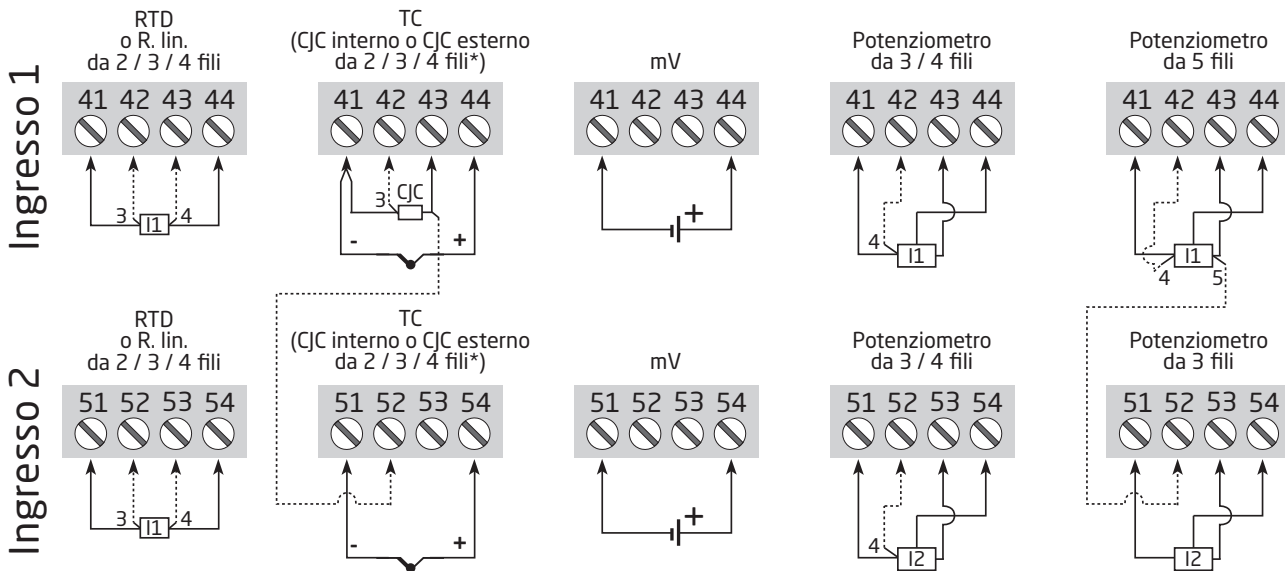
Ingresso 1

RTD o R. lin. da 2 / 3 / 4 fili

41 42 43 44

3 I1 4

TC (CJC interno o CJC esterno da 2 / 3 / 4 fili*)

41 42 43 44

3 CJC

- +

mV

41 42 43 44

+

Potenziometro da 3 / 4 fili

41 42 43 44

4 I1

Potenziometro da 5 fili

41 42 43 44

I1

4 5

Ingresso 2

RTD o R. lin. da 2 / 3 / 4 fili

51 52 53 54

3 I1 4

TC (CJC interno o CJC esterno da 2 / 3 / 4 fili*)

51 52 53 54

- +

mV

51 52 53 54

+

Potenziometro da 3 / 4 fili

51 52 53 54

4 I2

Potenziometro da 3 fili

51 52 53 54

I2